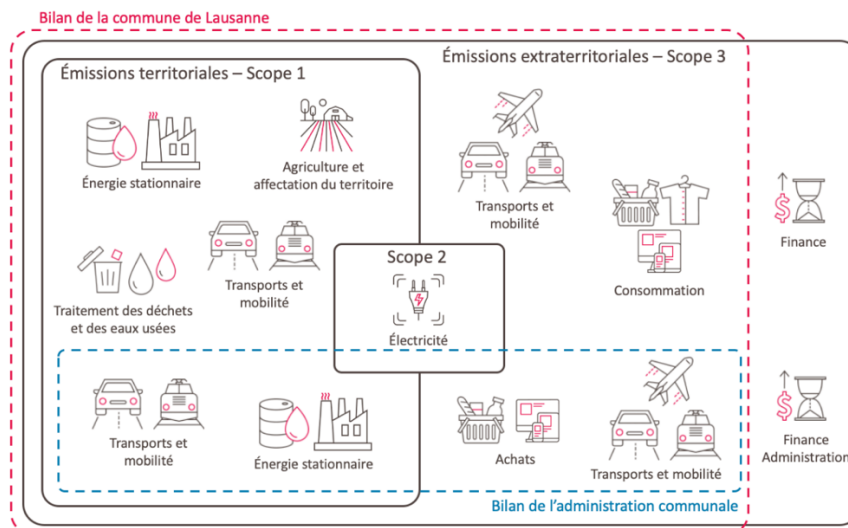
Bilan de la commune de Lausanne

Émissions territoriales – Scope 1

Émissions extraterritoriales – Scope 3

Énergie stationnaire

Agriculture et affectation du territoire

Transports et mobilité

Traitement des déchets et des eaux usées

Transports et mobilité

Scope 2

Électricité

Consommation

Finance

Transports et mobilité

Énergie stationnaire

Achats

Transports et mobilité

Finance Administration

Bilan de l'administration communale